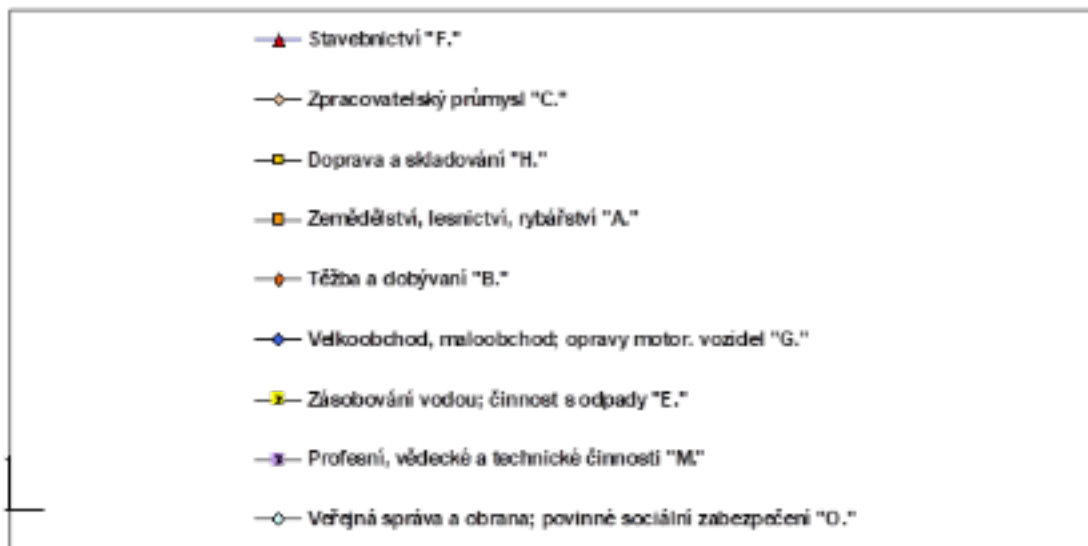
Stavebnictví "F."

Zpracovatelský průmysl "C."

Doprava a skladování "H."

Zemědělství, lesnictví, rybářství "A."

Těžba a dobývání "B."

Velkoobchod, maloobchod; opravy motor. vozidel "G."

Zásobování vodou; činnost s odpady "E."

Profesní, vědecké a technické činnosti "M."

Veřejná správa a obrana; povinné sociální zabezpečení "O."